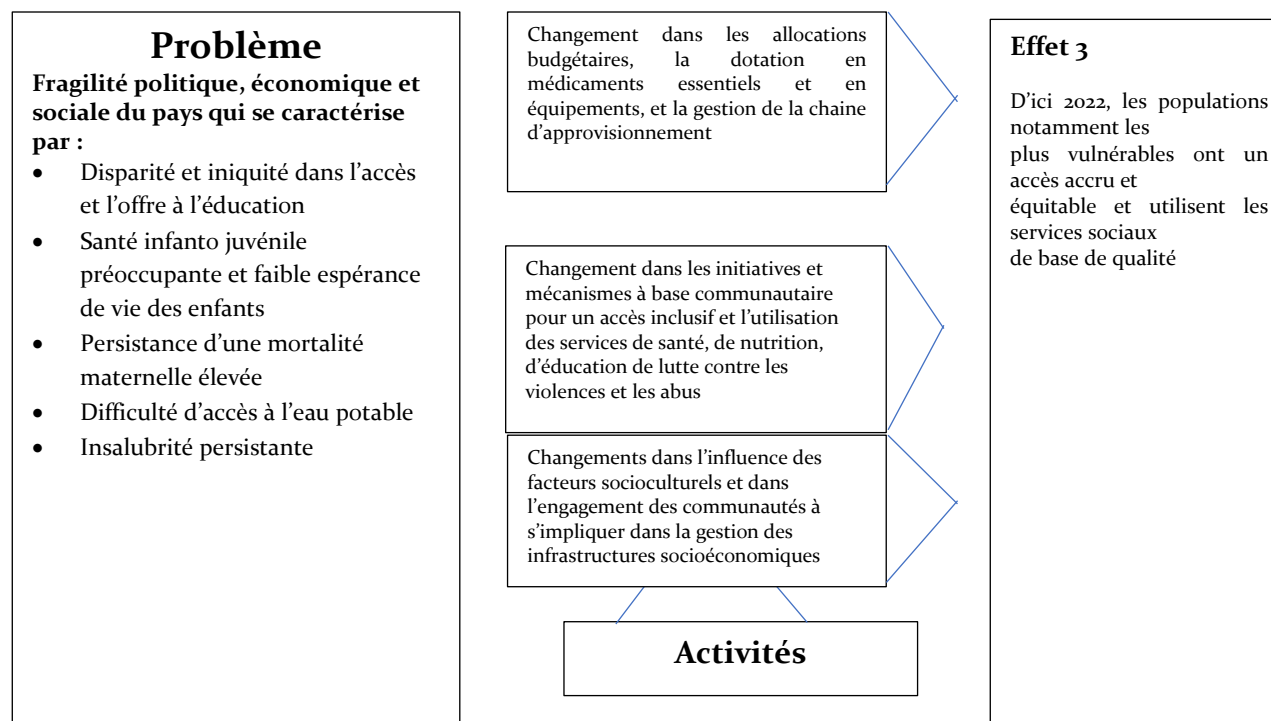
Problème

Fragilité politique, économique et sociale du pays qui se caractérise par :

- Disparité et iniquité dans l'accès et l'offre à l'éducation
- Santé infanto juvénile préoccupante et faible espérance de vie des enfants
- Persistance d'une mortalité maternelle élevée
- Difficulté d'accès à l'eau potable
- Insalubrité persistante

Changement dans les allocations budgétaires, la dotation en médicaments essentiels et en équipements, et la gestion de la chaine d'approvisionnement

Changement dans les initiatives et mécanismes à base communautaire pour un accès inclusif et l'utilisation des services de santé, de nutrition, d'éducation de lutte contre les violences et les abus

Changements dans l'influence des facteurs socioculturels et dans l'engagement des communautés à s'impliquer dans la gestion des infrastructures socioéconomiques

Activités

Effet 3

D'ici 2022, les populations notamment les plus vulnérables ont un accès accru et équitable et utilisent les services sociaux de base de qualité